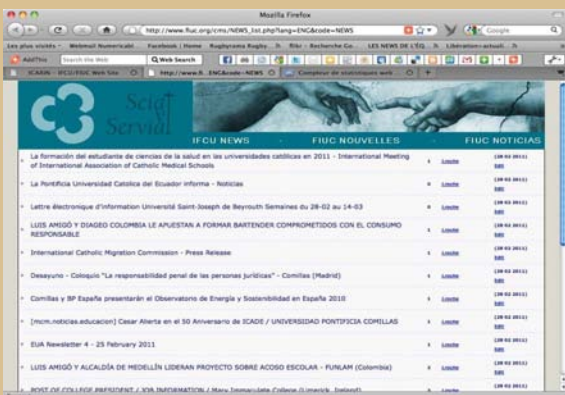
Mozilla Firefox

http://www.fiuc.org/cms/NEWS_list.php?lang=ENG&code=NEWS

Google

Les plus visités · Webmail Numericable · Facebook | Home · Rugbyrama Rugby · Rtbi - Recherche Go... · LES NEWS DE L'EQ... · Libération-actuali...

Search the Web · Web Search

ICARIN - IFCU/FIUC Web Site · http://www.fi...ENG&code=NEWS · Compteur de statistiques web

Scie Servi

IFCU NEWS · FIUC NOUVELLES · FIUC NOTICIAS

La formación del estudiante de ciencias de la salud en las universidades católicas en 2011 - International Meeting of International Association of Catholic Medical Schools

La Pontificia Universidad Católica del Ecuador informa - Noticias

Lettre électronique d'information Université Saint-Joseph de Beyrouth Semaines du 28-02 au 14-03

LUIS AMIGÓ Y DIAGEO COLOMBIA LE APUESTAN A FORMAR BARTENDER COMPROMETIDOS CON EL CONSUMO RESPONSABLE

International Catholic Migration Commission - Press Release

Desayuno - Coloquio "La responsabilidad penal de las personas jurídicas" - Comillas (Madrid)

Comillas y BP España presentarán el Observatorio de Energía y Sostenibilidad en España 2010

[mcm.noticias.educacion] Cesar Alierta en el 50 Aniversario de ICADE / UNIVERSIDAD PONTIFICIA COMILLAS

EUA Newsletter 4 - 25 February 2011

LUIS AMIGÓ Y ALCALDÍA DE MEDELLÍN LIDERAN PROYECTO SOBRE ACOSO ESCOLAR - FUNLAM (Colombia)

POST OF COLLEGE PRESIDENT / JOB INFORMATION / Mary Immaculate College (Limerick, Ireland)

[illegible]